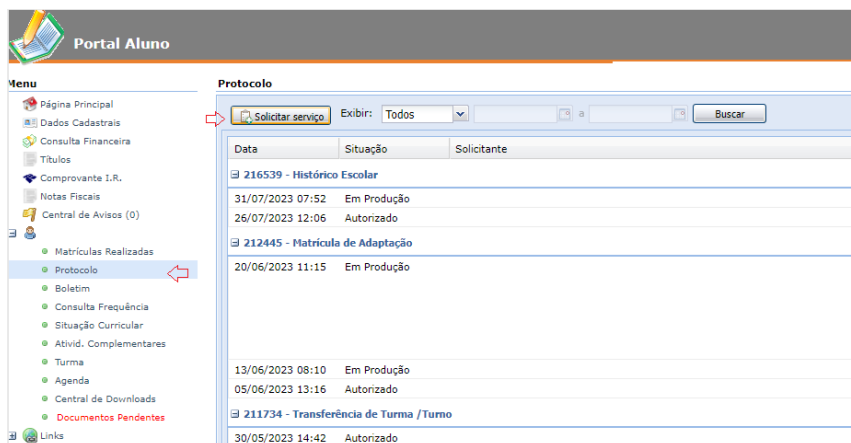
Portal Aluno

Menu

Página Principal
Dados Cadastrais
Consulta Financeira
Títulos
Comprovante I.R.
Notas Fiscais
Central de Avisos (0)
Matrículas Realizadas
Protocolo
Boletim
Consulta Frequência
Situação Curricular
Ativid. Complementares
Turma
Agenda
Central de Downloads
Documentos Pendentes
Links

Protocolo

Solicitar serviço  Exibir: Todos  a  Buscar

| Data | Situação | Solicitante |
|---|---|---|
| 216539 - Histórico Escolar | | |
| 31/07/2023 07:52 | Em Produção | |
| 26/07/2023 12:06 | Autorizado | |
| 212445 - Matrícula de Adaptação | | |
| 20/06/2023 11:15 | Em Produção | |
| 13/06/2023 08:10 | Em Produção | |
| 05/06/2023 13:16 | Autorizado | |
| 211734 - Transferência de Turma /Turno | | |
| 30/05/2023 14:42 | Autorizado | |